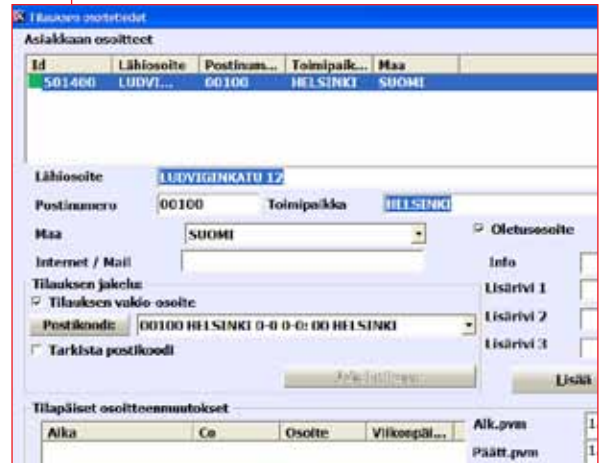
Tilauksen osoitetiedot

Asiakkaan osoitteet

| Id | Lähiosoite | Postinum... | Toimipaik... | Maa |
|---|---|---|---|---|
| 501400 | LUDVI... | 00100 | HELSINKI | SUOMI |

Lähiosoite LUDVIGINKATU 12

Postinumero 00100 Toimipaikka HELSINKI

Maa SUOMI

☑ Oletusosoite

Internet / Mail

Info

Tilauksen jakelu

☑ Tilauksen vakio-osoite

Postikoodi 00100 HELSINKI 0-0 0-0: 00 HELSINKI

☐ Tarkista postikoodi

Lisärivi 1

Lisärivi 2

Lisärivi 3

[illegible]

Lisää

Tilapäiset osoitteenmuutokset

| Aika | Co | Osoite | Viikonpäi... |
|---|---|---|---|

Alk.pvm 1

Päätt.pvm 1